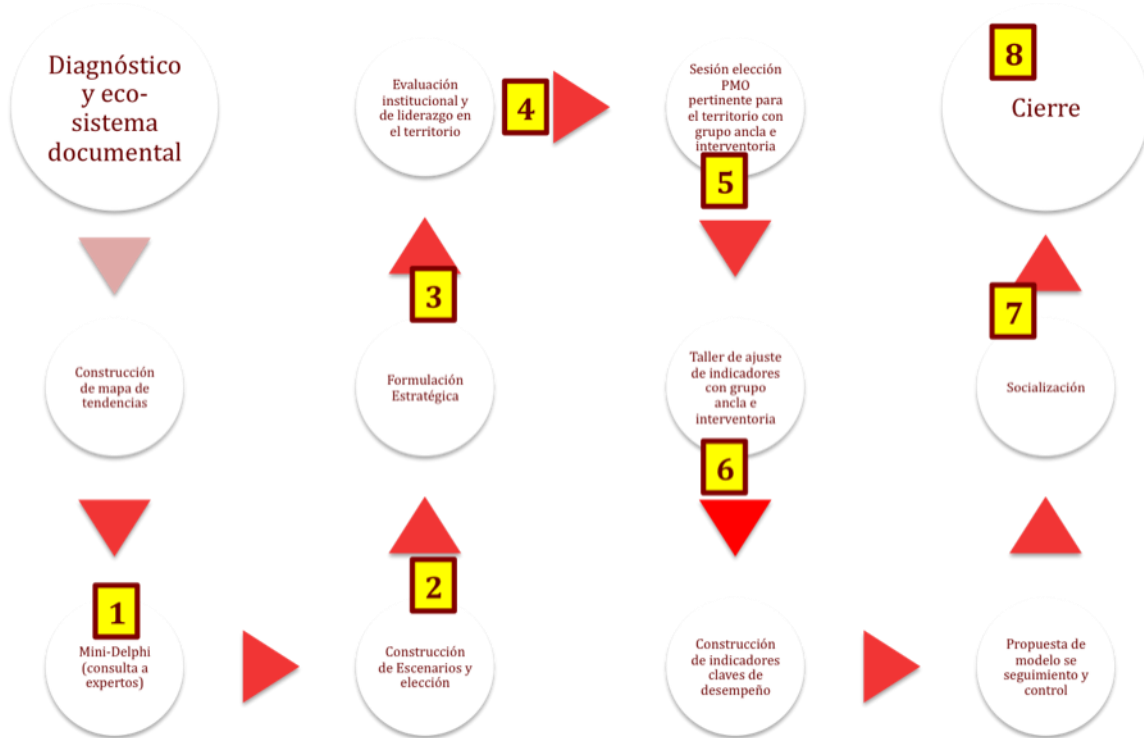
Diagnóstico y eco-sistema documental

Construcción de mapa de tendencias

1

Mini-Delphi (consulta a expertos)

2

Construcción de Escenarios y elección

3

Formulación Estratégica

Evaluación institucional y de liderazgo en el territorio

4

Sesión elección PMO pertinente para el territorio con grupo ancla e interventoria

5

Taller de ajuste de indicadores con grupo ancla e interventoria

6

Construcción de indicadores claves de desempeño

Propuesta de modelo se seguimiento y control

Socialización

7

8

Cierre